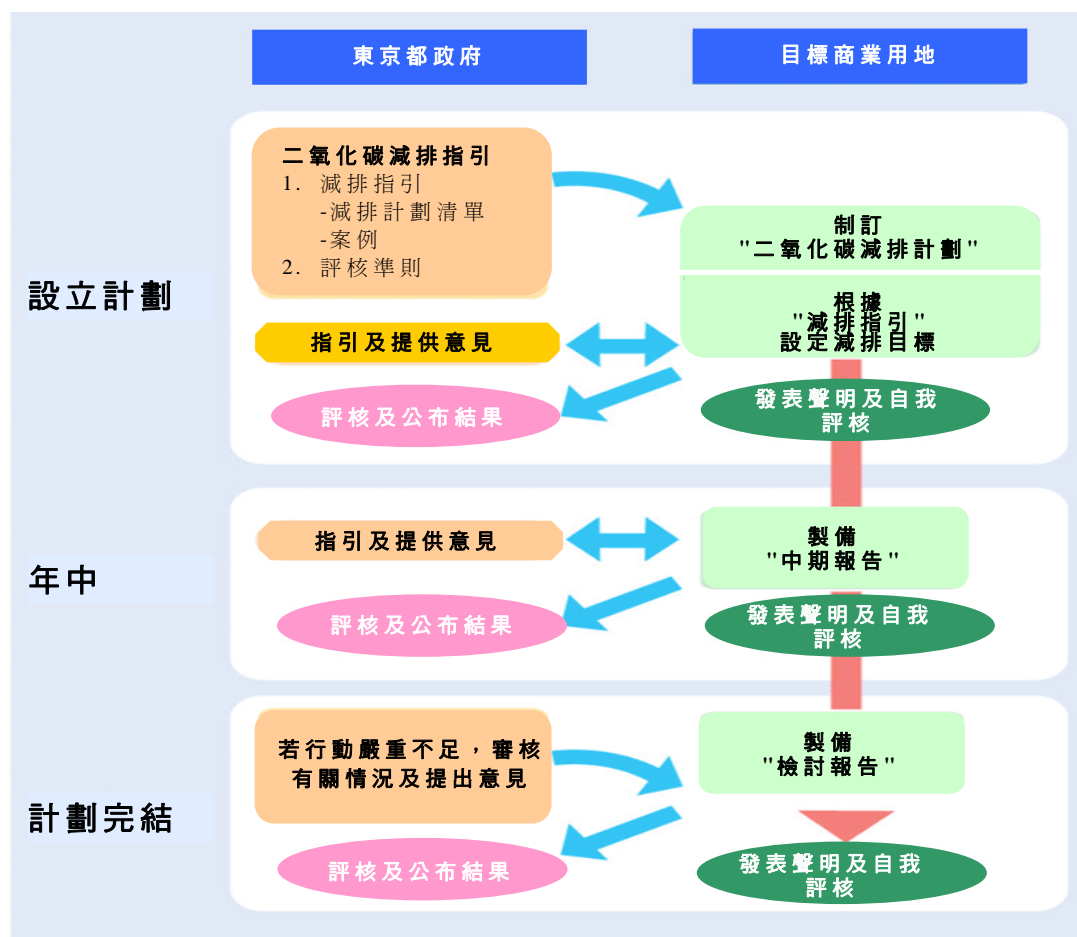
東京都政府

目標商業用地

設立計劃

二氧化碳減排指引
1. 減排指引
-減排計劃清單
-案例
2. 評核準則

制訂
"二氧化碳減排計劃"

根據
"減排指引"
設定減排目標

指引及提供意見

評核及公布結果

發表聲明及自我評核

年中

指引及提供意見

製備
"中期報告"

評核及公布結果

發表聲明及自我評核

計劃完結

若行動嚴重不足，審核有關情況及提出意見

製備
"檢討報告"

評核及公布結果

發表聲明及自我評核